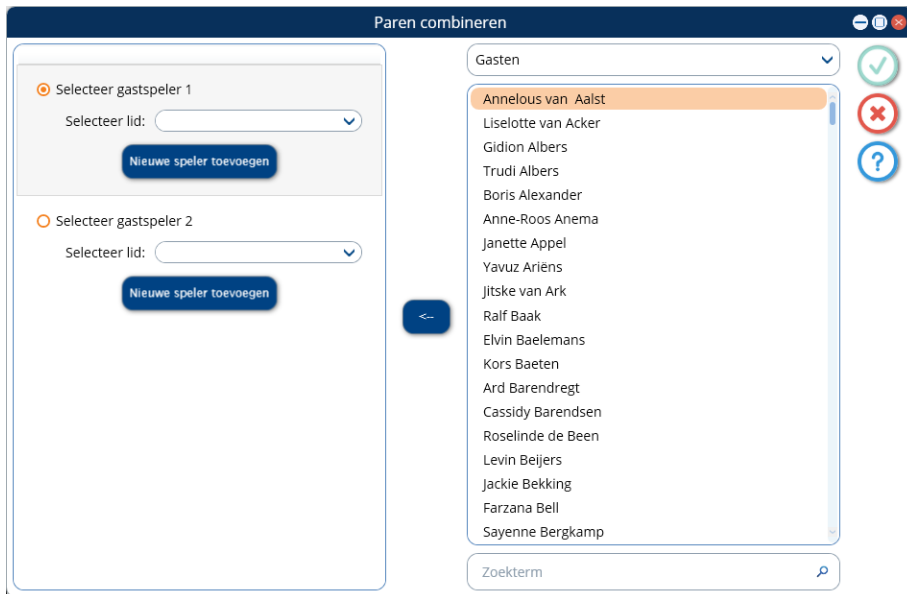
Paren combineren

Selecteer gastspeler 1
Selecteer lid:
Nieuwe speler toevoegen

Selecteer gastspeler 2
Selecteer lid:
Nieuwe speler toevoegen

<--

Gasten

Annelous van Aalst
Liselotte van Acker
Gidion Albers
Trudi Albers
Boris Alexander
Anne-Roos Anema
Janette Appel
Yavuz Ariëns
Jitske van Ark
Ralf Baak
Elvin Baelemans
Kors Baeten
Ard Barendregt
Cassidy Barendsen
Roselinde de Been
Levin Beijers
Jackie Bekking
Farzana Bell
Sayenne Bergkamp

Zoekterm